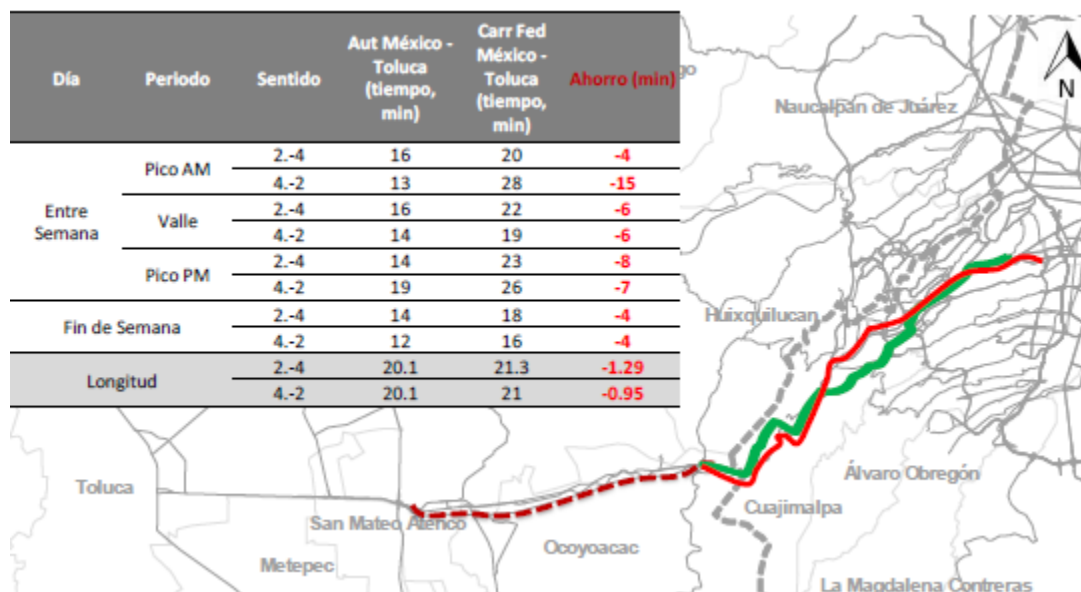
| Día | Periodo | Sentido | Aut México - Toluca (tiempo, min) | Carr Fed México - Toluca (tiempo, min) | Ahorro (min) |
|---|---|---|---|---|---|
| Entre Semana | Pico AM | 2.-4 | 16 | 20 | -4 |
| | | 4.-2 | 13 | 28 | -15 |
| | Valle | 2.-4 | 16 | 22 | -6 |
| | | 4.-2 | 14 | 19 | -6 |
| | Pico PM | 2.-4 | 14 | 23 | -8 |
| | | 4.-2 | 19 | 26 | -7 |
| Fin de Semana | | 2.-4 | 14 | 18 | -4 |
| | | 4.-2 | 12 | 16 | -4 |
| Longitud | | 2.-4 | 20.1 | 21.3 | -1.29 |
| | | 4.-2 | 20.1 | 21 | -0.95 |

N

Naucalpan de Juárez

Huixquilucan

Álvaro Obregón

Cuajimalpa

Toluca

San Mateo Atenco

Ocoyoacac

Metepec

La Magdalena Contreras